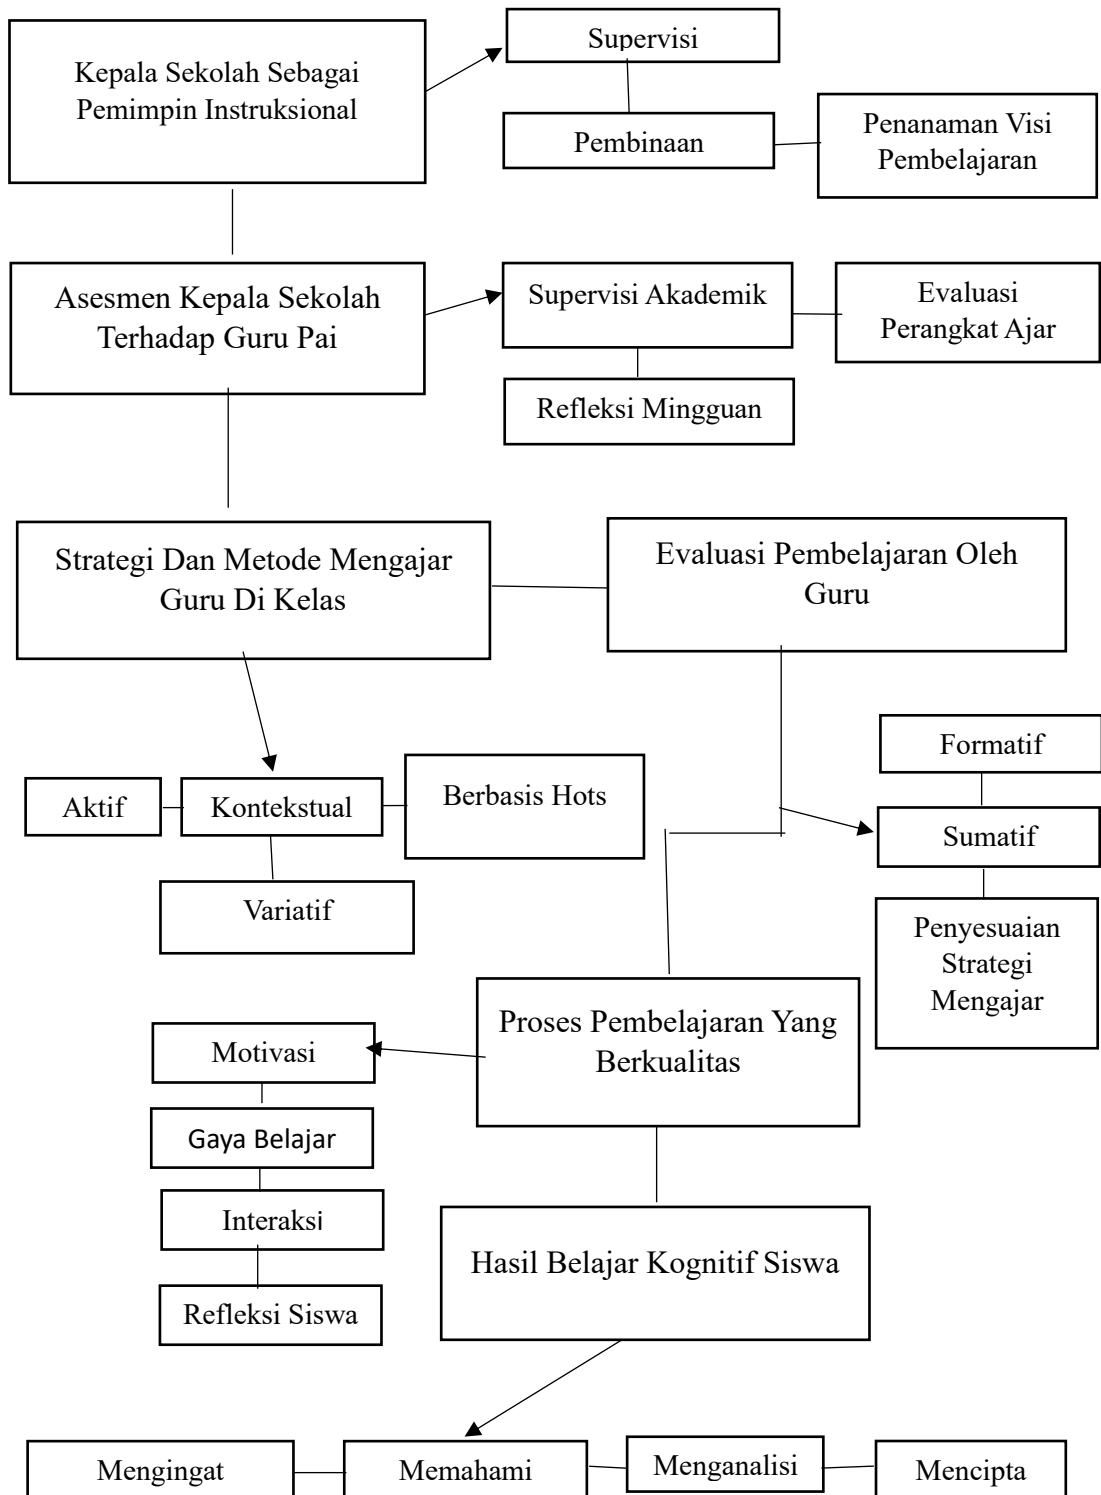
Kepala Sekolah Sebagai Pemimpin Instruksional

Supervisi

Pembinaan

Penanaman Visi Pembelajaran

Asesmen Kepala Sekolah Terhadap Guru Pai

Supervisi Akademik

Evaluasi Perangkat Ajar

Refleksi Mingguan

Strategi Dan Metode Mengajar Guru Di Kelas

Evaluasi Pembelajaran Oleh Guru

Aktif

Kontekstual

Berbasis Hots

Variatif

Formatif

Sumatif

Penyesuaian Strategi Mengajar

Proses Pembelajaran Yang Berkualitas

Motivasi

Gaya Belajar

Interaksi

Refleksi Siswa

Hasil Belajar Kognitif Siswa

Mengingat

Memahami

Menganalisi

Mencipta